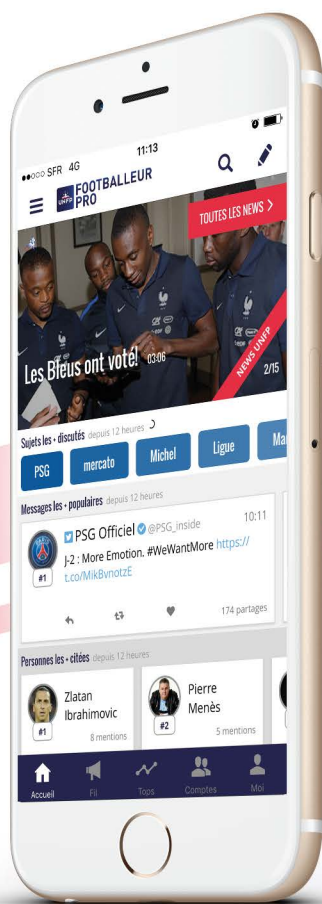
●●○○○ SFR 4G
11:13

UNFP FOOTBALLEUR PRO

TOUTES LES NEWS >

Les Bleus ont voté! 03:06

NEWS UNFP
2/15

Sujets les + discutés depuis 12 heures

PSG
mercato
Michel
Ligue
Ma

Messages les + populaires depuis 12 heures

PSG Officiel @PSG_inside
10:11
J-2 : More Emotion. #WeWantMore https://t.co/MikBvnotzE
#1
174 partages

Personnes les + citées depuis 12 heures

Zlatan Ibrahimovic
#1
8 mentions

Pierre Menès
#2
5 mentions

Accueil
Fil
Tops
Comptes
Moi